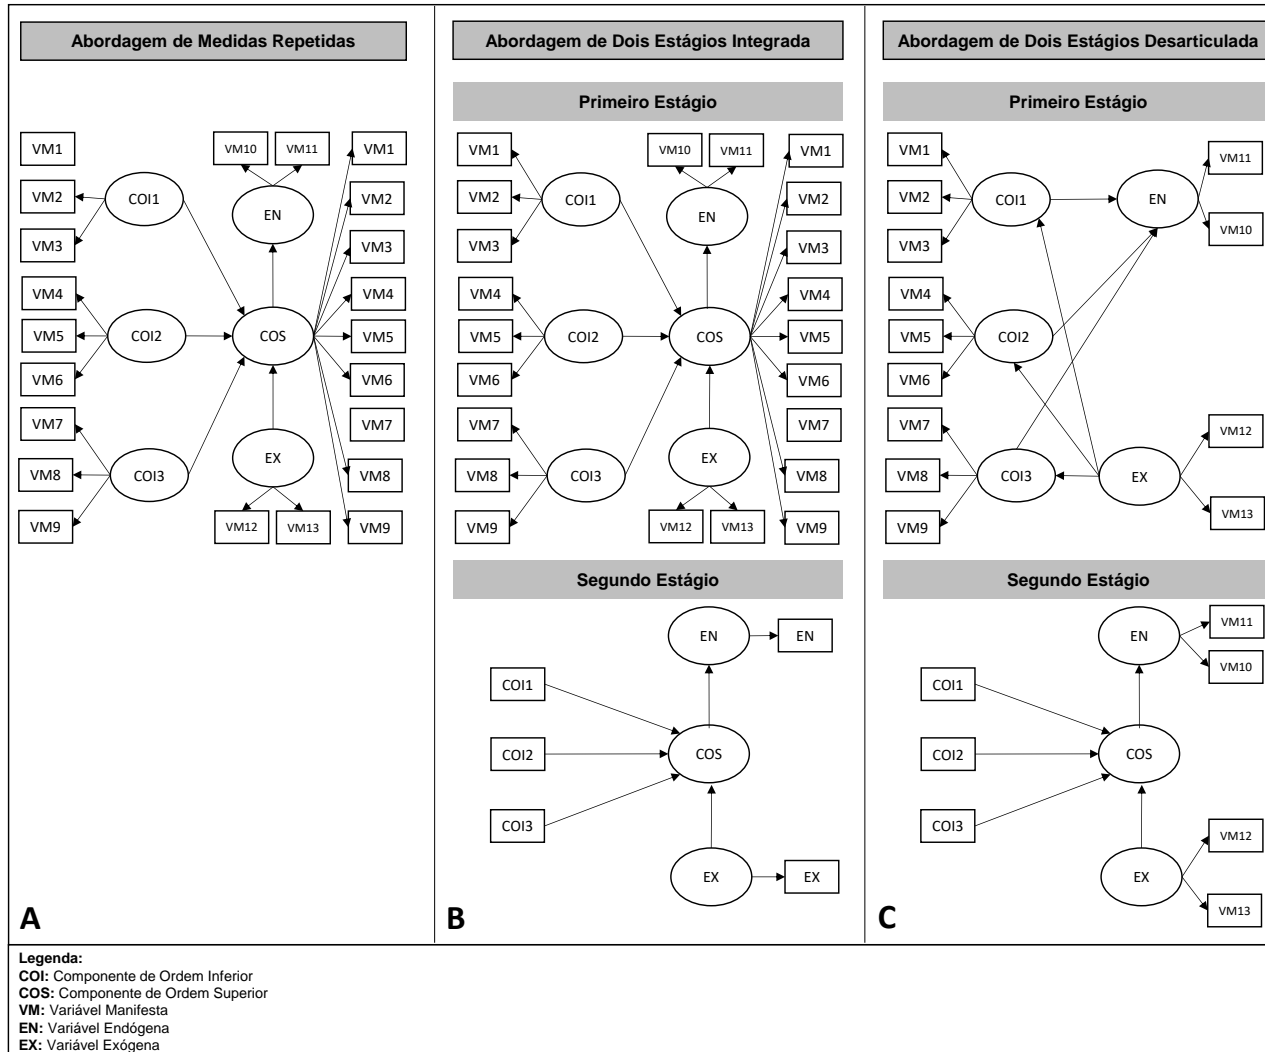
Abordagem de Medidas Repetidas

VM1
VM2
VM3
VM4
VM5
VM6
VM7
VM8
VM9
COI1
COI2
COI3
VM10
VM11
EN
COS
EX
VM12
VM13
VM1
VM2
VM3
VM4
VM5
VM6
VM7
VM8
VM9

A

Abordagem de Dois Estágios Integrada

Primeiro Estágio

VM1
VM2
VM3
VM4
VM5
VM6
VM7
VM8
VM9
COI1
COI2
COI3
VM10
VM11
EN
COS
EX
VM12
VM13
VM1
VM2
VM3
VM4
VM5
VM6
VM7
VM8
VM9

Segundo Estágio

EN
EN
COI1
COI2
COS
COI3
EX
EX

B

Abordagem de Dois Estágios Desarticulada

Primeiro Estágio

VM1
VM2
VM3
VM4
VM5
VM6
VM7
VM8
VM9
COI1
COI2
COI3
EN
VM11
VM10
EX
VM12
VM13

Segundo Estágio

EN
VM11
VM10
COI1
COI2
COS
COI3
EX
VM12
VM13

C

Legenda:
COI: Componente de Ordem Inferior
COS: Componente de Ordem Superior
VM: Variável Manifesta
EN: Variável Endógena
EX: Variável Exógena